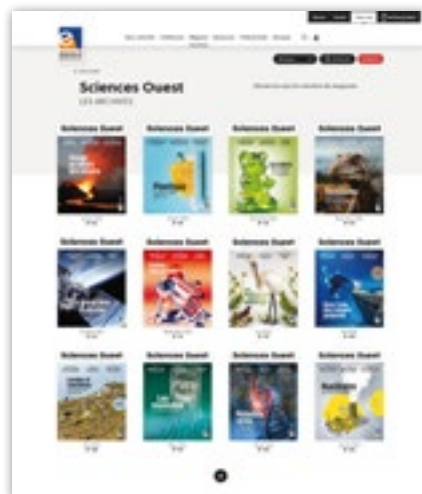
Sciences Ouest
LES ARCHIVES

Sciences Ouest

Sciences Ouest

Sciences Ouest

Sciences Ouest

Sciences Ouest

Sciences Ouest

Sciences Ouest

Sciences Ouest

Sciences Ouest

Sciences Ouest

Sciences Ouest

Sciences Ouest